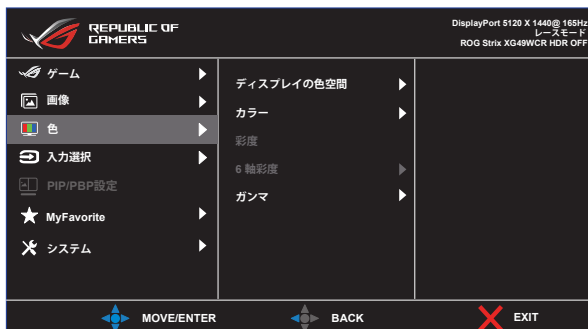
REPUBLIC OF GAMERS

DisplayPort 5120 X 1440@ 165Hz
レースモード
ROG Strix XG49WCR HDR OFF

ゲーム
画像
色
入力選択
PIP/PBP設定
MyFavorite
システム

ディスプレイの色空間
カラー
彩度
6 軸彩度
ガンマ

MOVE/ENTER
BACK
EXIT